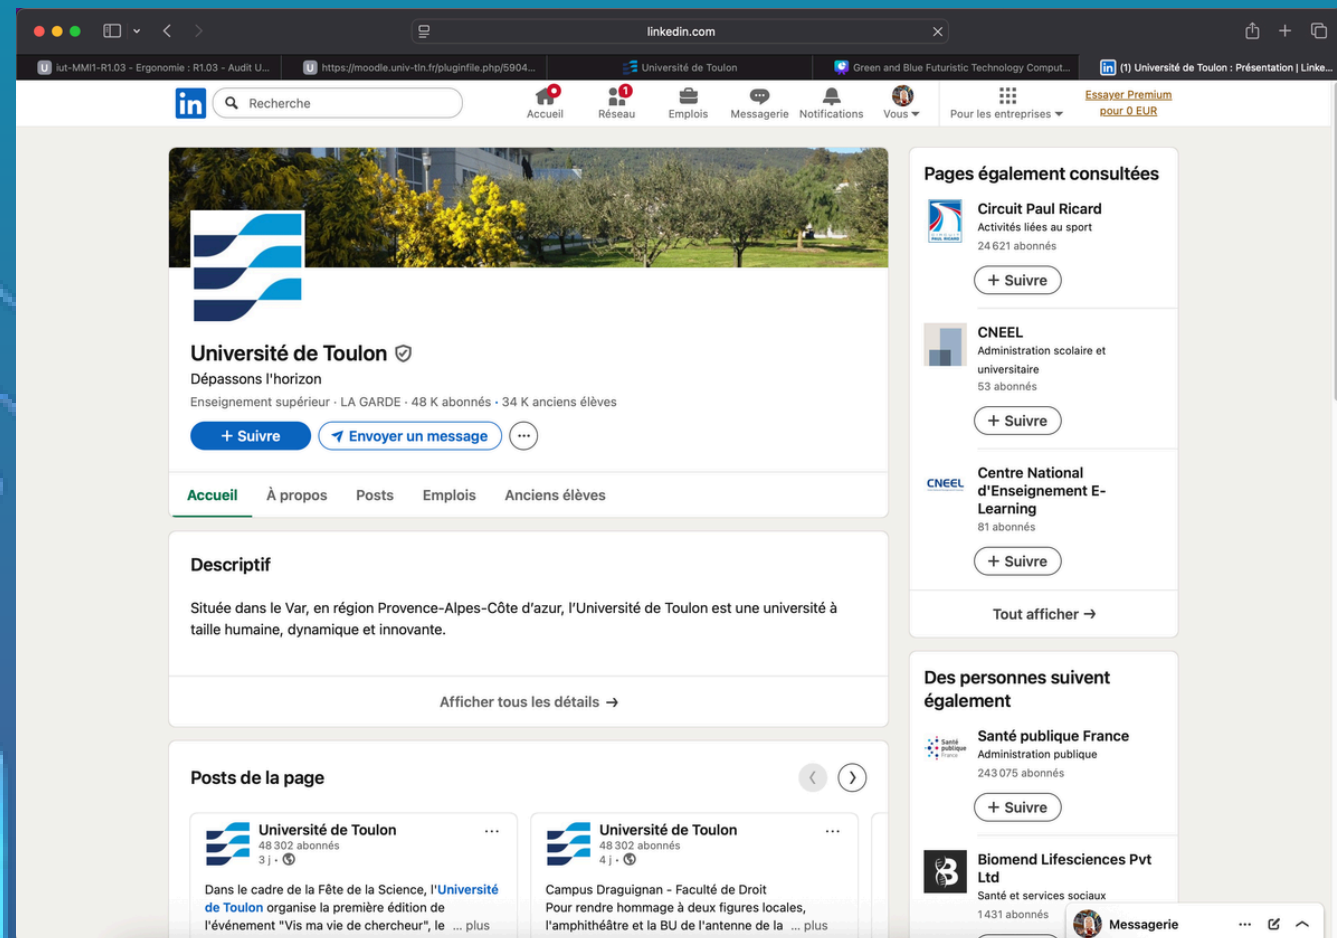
linkedin.com

iut-MMI1-R1.03 - Ergonomie : R1.03 - Audit U... | https://moodle.univ-tln.fr/pluginfile.php/5904... | Université de Toulon | Green and Blue Futuristic Technology Comput... | (1) Université de Toulon : Présentation | Linke...

Recherche

Accueil | Réseau 1 | Emplois | Messagerie | Notifications | Vous | Pour les entreprises | Essayer Premium pour 0 EUR

Université de Toulon

Dépassons l'horizon

Enseignement supérieur · LA GARDE · 48 K abonnés · 34 K anciens élèves

+ Suivre | Envoyer un message

Accueil | À propos | Posts | Emplois | Anciens élèves

Descriptif

Située dans le Var, en région Provence-Alpes-Côte d'azur, l'Université de Toulon est une université à taille humaine, dynamique et innovante.

Afficher tous les détails →

Posts de la page

Université de Toulon
48 302 abonnés
3 j ·

Dans le cadre de la Fête de la Science, l'Université de Toulon organise la première édition de l'événement "Vis ma vie de chercheur", le ... plus

Université de Toulon
48 302 abonnés
4 j ·

Campus Draguignan - Faculté de Droit
Pour rendre hommage à deux figures locales, l'amphithéâtre et la BU de l'antenne de la ... plus

Pages également consultées

Circuit Paul Ricard
Activités liées au sport
24 621 abonnés
+ Suivre

CNEEL
Administration scolaire et universitaire
53 abonnés
+ Suivre

Centre National d'Enseignement E-Learning
81 abonnés
+ Suivre

Tout afficher →

Des personnes suivent également

Santé publique France
Administration publique
243 075 abonnés
+ Suivre

Biomend Lifesciences Pvt Ltd
Santé et services sociaux
1 431 abonnés

Messagerie